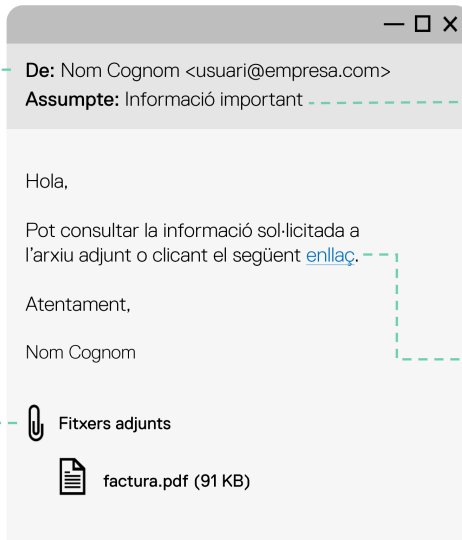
— ☐ ✕

De: Nom Cognom <usuari@empresa.com>
Assumpte: Informació important

Hola,

Pot consultar la informació sol·licitada a l'arxiu adjunt o clicant el següent enllaç.

Atentament,

Nom Cognom

Fitxers adjunts

factura.pdf (91 KB)